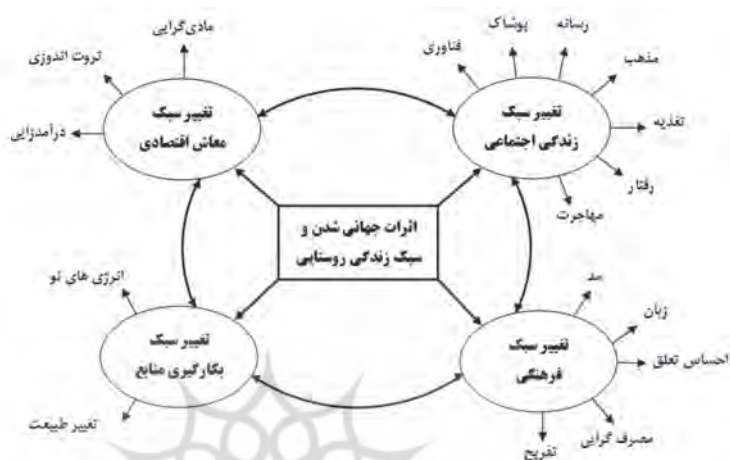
اثرات جهانی شدن و سبک زندگی روستایی

تغییر سبک معاش اقتصادی

مادی‌گرایی

ثروت اندوزی

درآمدزایی

تغییر سبک زندگی اجتماعی

فناوری

پوشاک

رسانه

مذهب

تغذیه

رفتار

مهاجرت

تغییر سبک بکارگیری منابع

انرژی های نو

تغییر طبیعت

تغییر سبک فرهنگی

مد

زبان

احساس تعلق

مصرف گرایی

تفریح